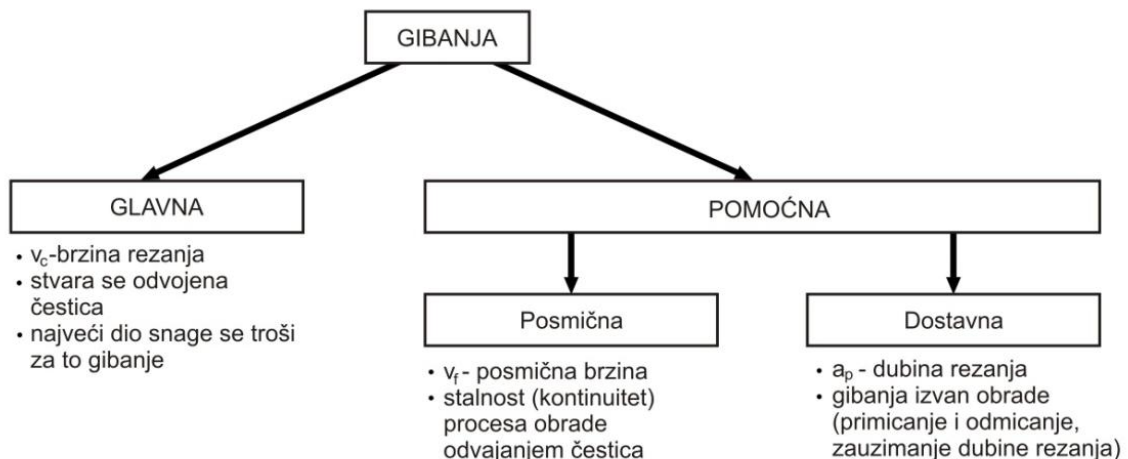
GIBANJA

GLAVNA

• $v_c$-brzina rezanja
• stvara se odvojena čestica
• najveći dio snage se troši za to gibanje

POMOĆNA

Posmična

• $v_f$ - posmična brzina
• stalnost (kontinuitet) procesa obrade odvajanjem čestica

Dostavna

• $a_p$ - dubina rezanja
• gibanja izvan obrade (primicanje i odmicanje, zauzimanje dubine rezanja)